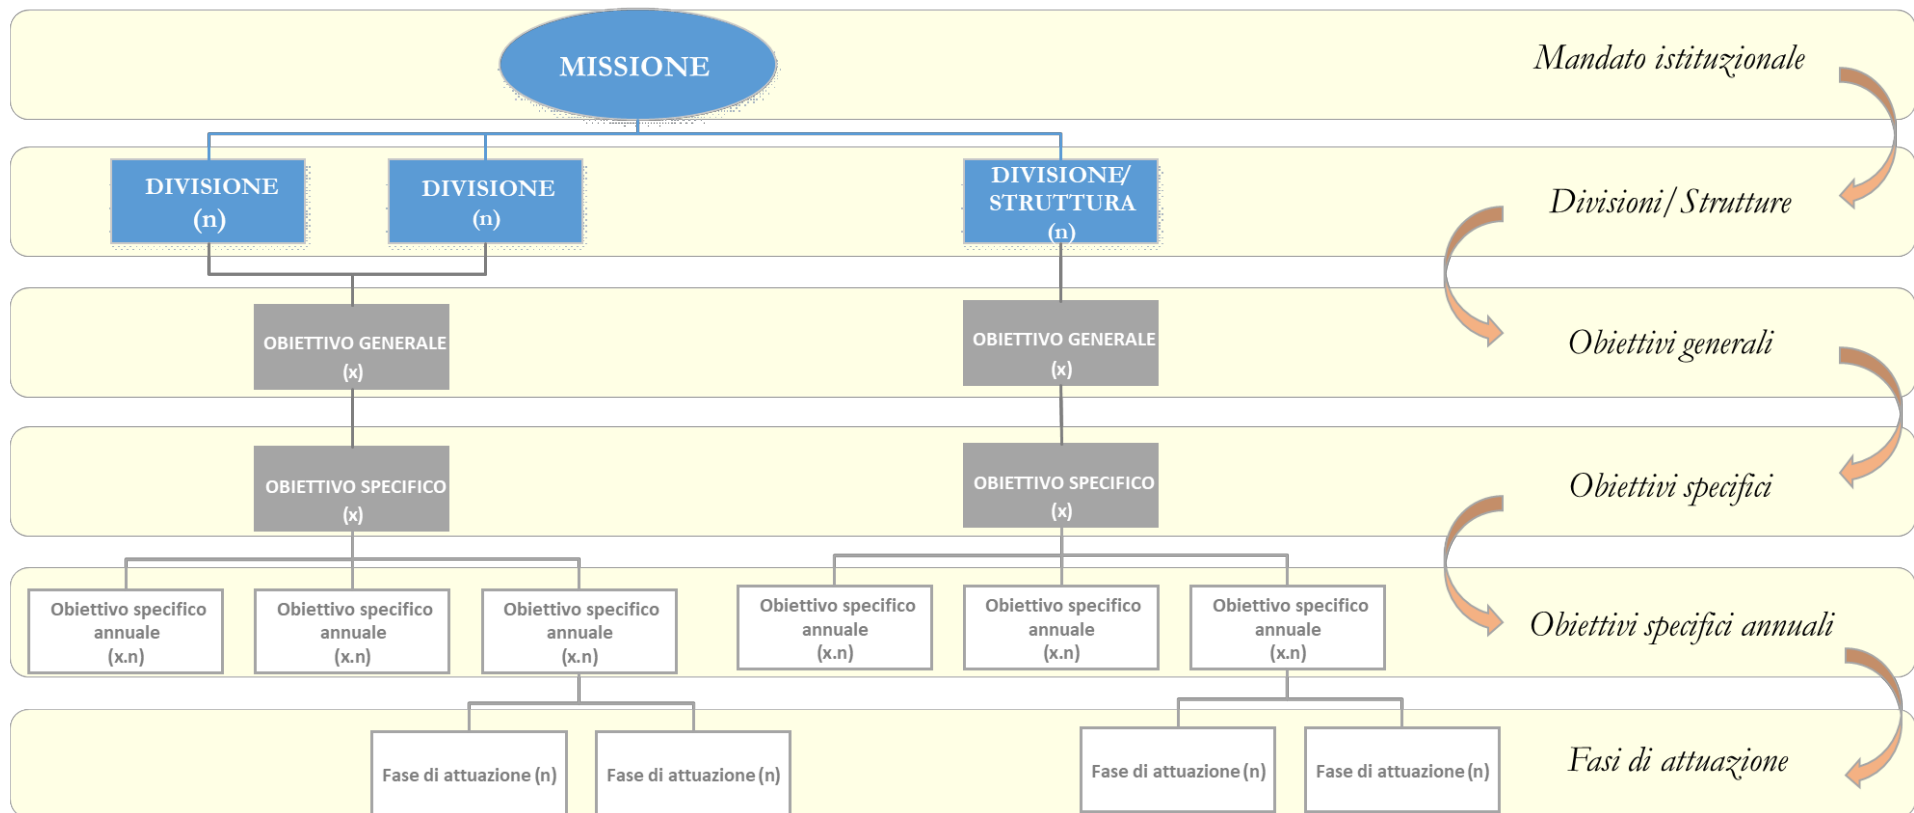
MISSIONE

Mandato istituzionale

DIVISIONE (n)

DIVISIONE (n)

DIVISIONE/ STRUTTURA (n)

Divisioni/ Strutture

OBIETTIVO GENERALE (x)

OBIETTIVO GENERALE (x)

Obiettivi generali

OBIETTIVO SPECIFICO (x)

OBIETTIVO SPECIFICO (x)

Obiettivi specifici

Obiettivo specifico annuale (x.n)

Obiettivo specifico annuale (x.n)

Obiettivo specifico annuale (x.n)

Obiettivo specifico annuale (x.n)

Obiettivo specifico annuale (x.n)

Obiettivo specifico annuale (x.n)

Obiettivi specifici annuali

Fase di attuazione (n)

Fase di attuazione (n)

Fase di attuazione (n)

Fase di attuazione (n)

Fasi di attuazione